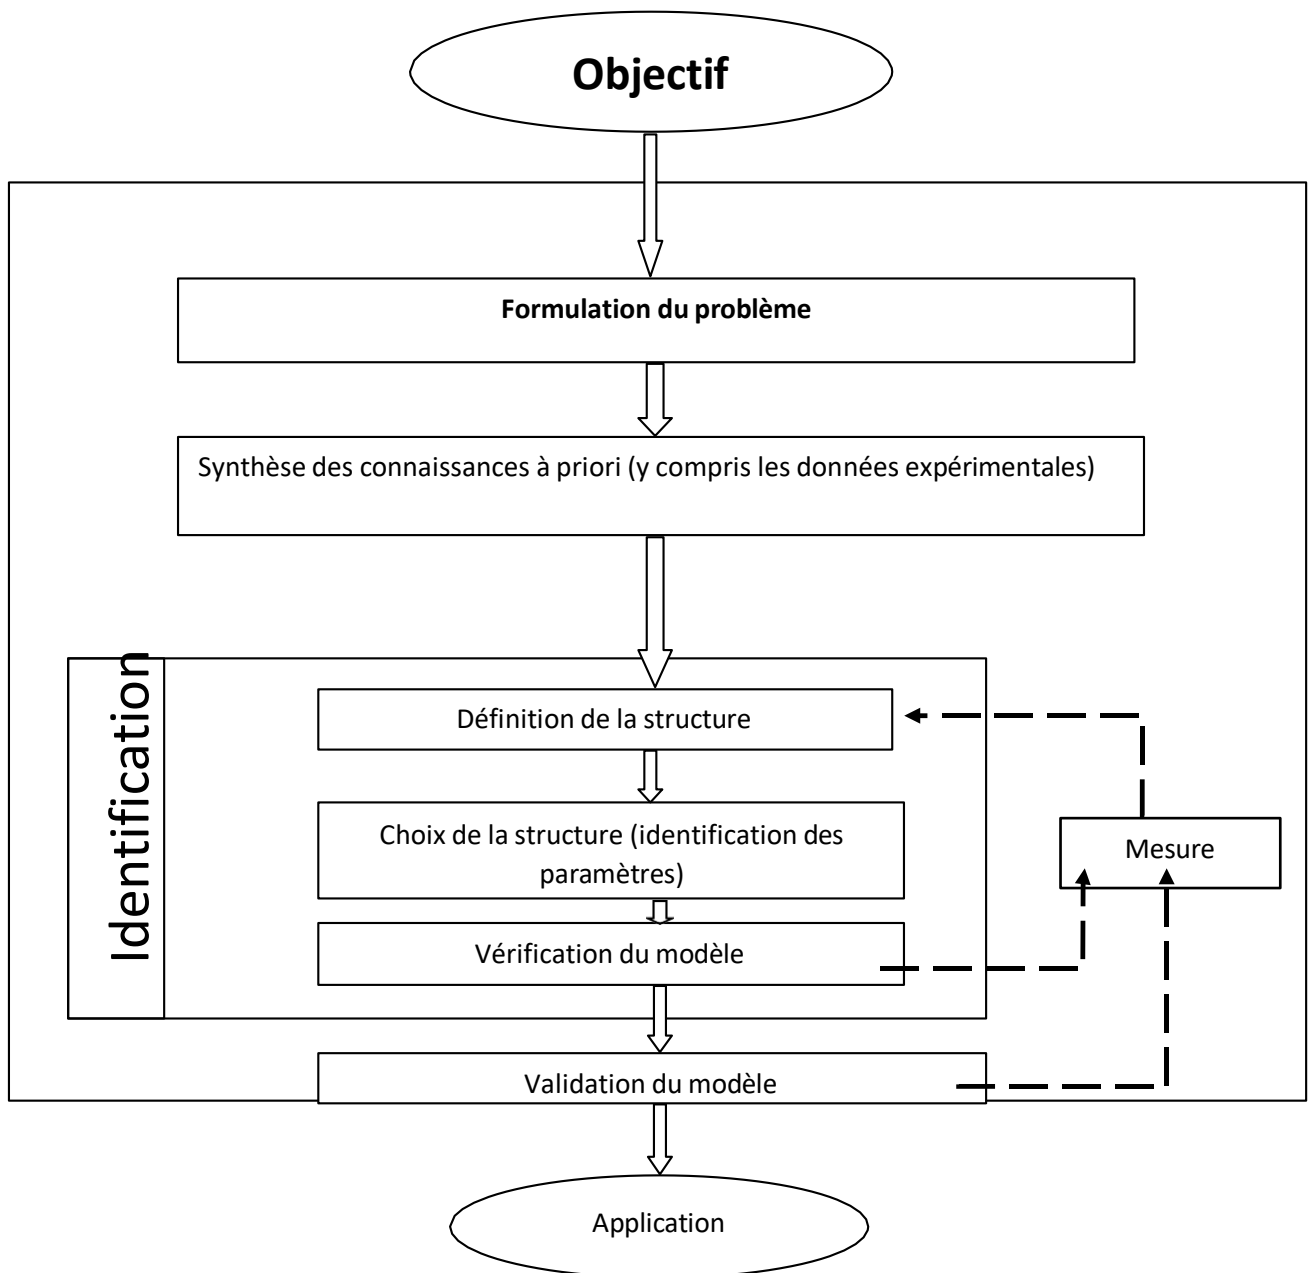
Objectif

Formulation du problème

Synthèse des connaissances à priori (y compris les données expérimentales)

Identification

Définition de la structure

Choix de la structure (identification des paramètres)

Vérification du modèle

Mesure

Validation du modèle

Application